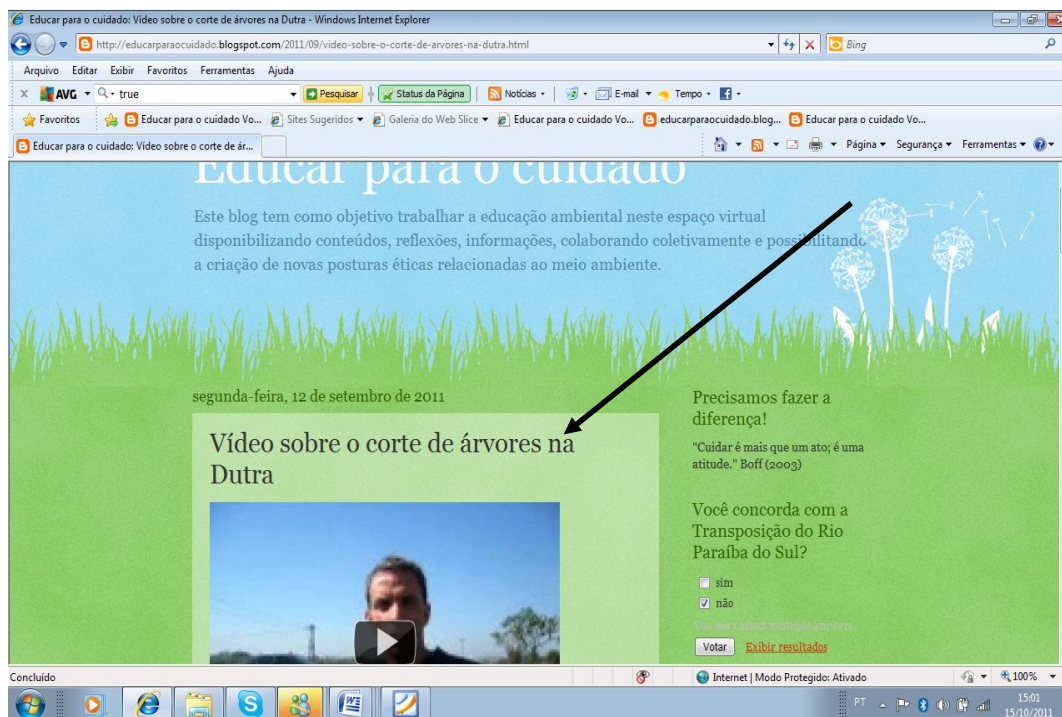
Educar para o cuidado: Vídeo sobre o corte de árvores na Dutra - Windows Internet Explorer

http://educarparaocuidado.blogspot.com/2011/09/video-sobre-o-corte-de-arvores-na-dutra.html

Bing

Arquivo Editar Exibir Favoritos Ferramentas Ajuda

AVG true Pesquisar Status da Página Notícias E-mail Tempo

Favoritos Educar para o cuidado Vo... Sites Sugeridos Galeria do Web Slice Educar para o cuidado Vo... educarparaocuidado.blog... Educar para o cuidado Vo...

Educar para o cuidado: Vídeo sobre o corte de ár...

Página Segurança Ferramentas

Educar para o cuidado

Este blog tem como objetivo trabalhar a educação ambiental neste espaço virtual disponibilizando conteúdos, reflexões, informações, colaborando coletivamente e possibilitando a criação de novas posturas éticas relacionadas ao meio ambiente.

segunda-feira, 12 de setembro de 2011

Vídeo sobre o corte de árvores na Dutra

Precisamos fazer a diferença!

"Cuidar é mais que um ato; é uma atitude." Boff (2003)

Você concorda com a Transposição do Rio Paraíba do Sul?

sim

não

You may select multiple answers.

Votar Exibir resultados

Concluído

Internet | Modo Protegido: Ativado

100%

PT

15:01
15/10/2011